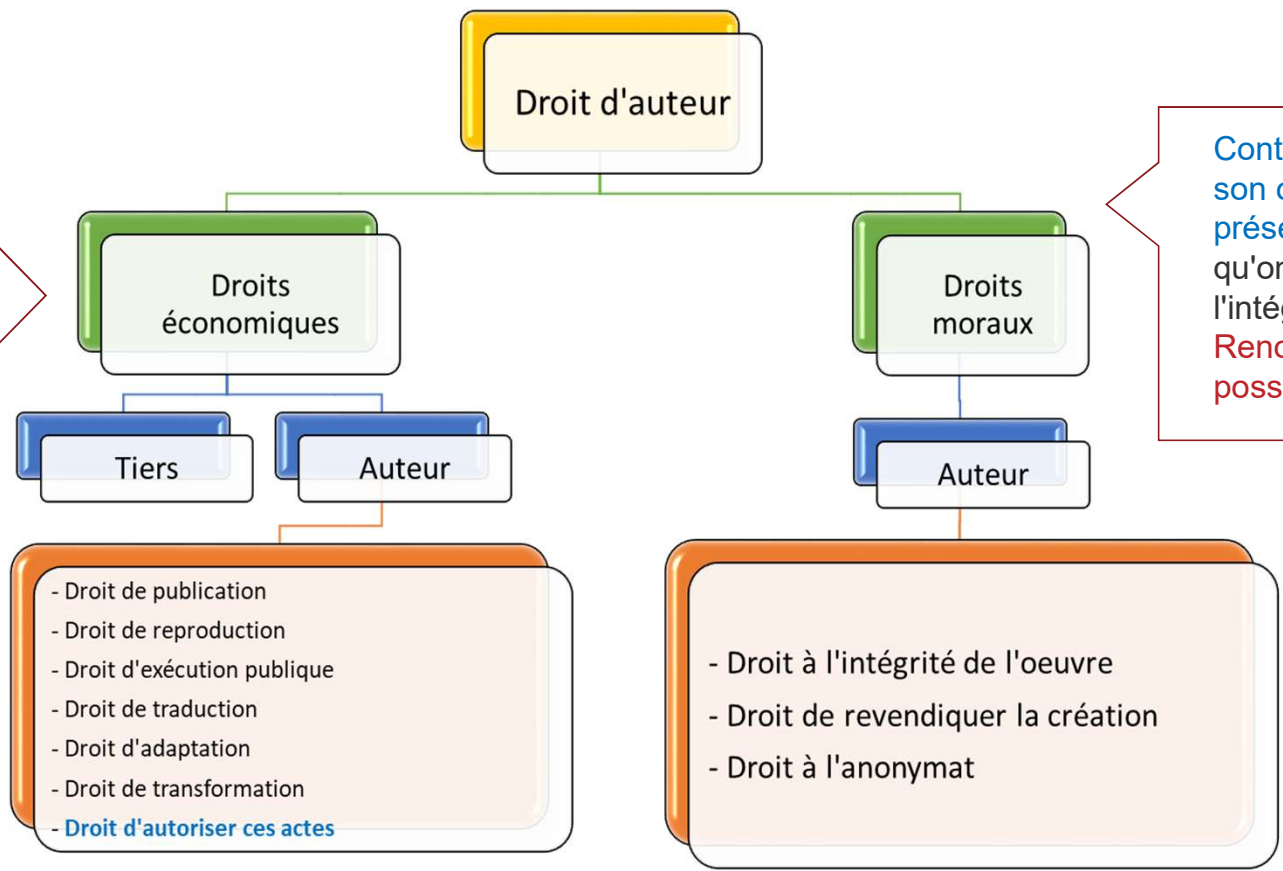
Droit d'auteur

Droits économiques

Droits moraux

Tiers

Auteur

Auteur

- Droit de publication
- Droit de reproduction
- Droit d'exécution publique
- Droit de traduction
- Droit d'adaptation
- Droit de transformation
- Droit d'autoriser ces actes

- Droit à l'intégrité de l'oeuvre
- Droit de revendiquer la création
- Droit à l'anonymat

Cont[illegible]
son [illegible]
prése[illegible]
qu'or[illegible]
l'inté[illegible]
Renc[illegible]
poss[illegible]